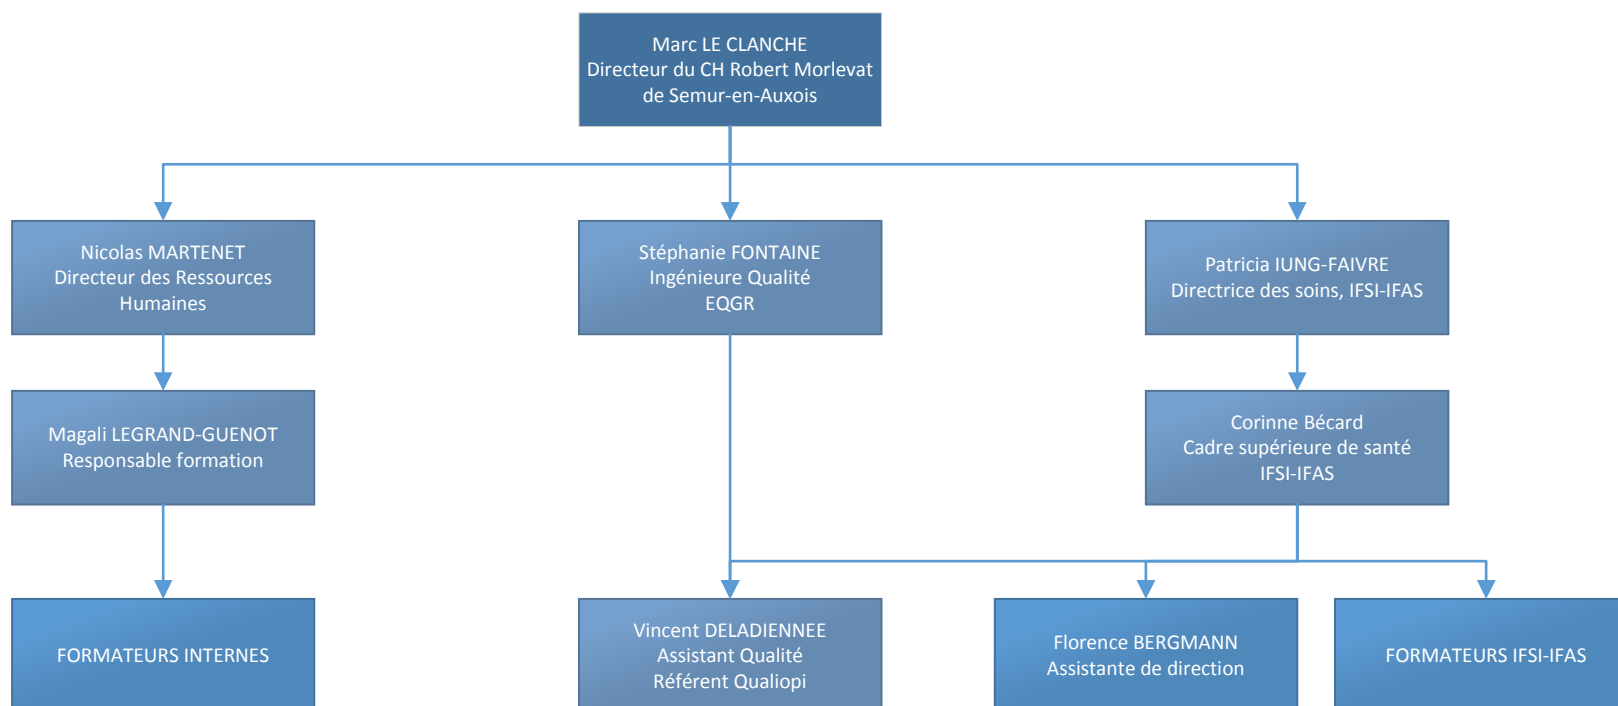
Marc LE CLANCHE
Directeur du CH Robert Morlevat
de Semur-en-Auxois

Nicolas MARTENET
Directeur des Ressources Humaines

Stéphanie FONTAINE
Ingénieure Qualité
EQGR

Patricia IUNG-FAIVRE
Directrice des soins, IFSI-IFAS

Magali LEGRAND-GUENOT
Responsable formation

Corinne Bécard
Cadre supérieure de santé
IFSI-IFAS

FORMATEURS INTERNES

Vincent DELADIENNEE
Assistant Qualité
Référent Qualiopi

Florence BERGMANN
Assistante de direction

FORMATEURS IFSI-IFAS